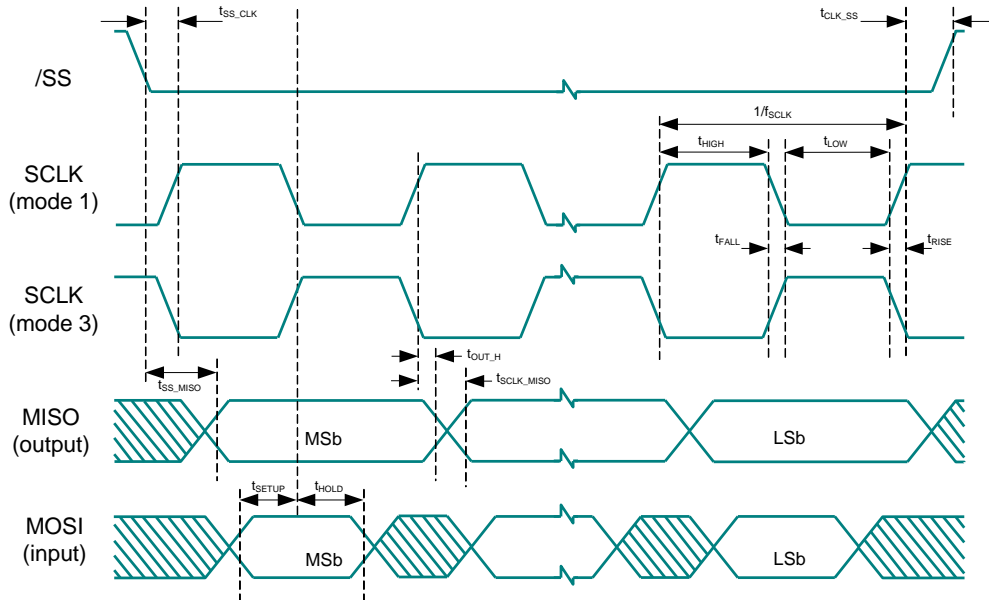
$t_{SS\_CLK}$

$t_{CLK\_SS}$

/SS

$1/f_{SCLK}$

$t_{HIGH}$

$t_{LOW}$

SCLK (mode 1)

$t_{FALL}$

$t_{RISE}$

SCLK (mode 3)

$t_{OUT\_H}$

$t_{SS\_MISO}$

$t_{SCLK\_MISO}$

MISO (output)

MSb

LSb

$t_{SETUP}$

$t_{HOLD}$

MOSI (input)

MSb

LSb